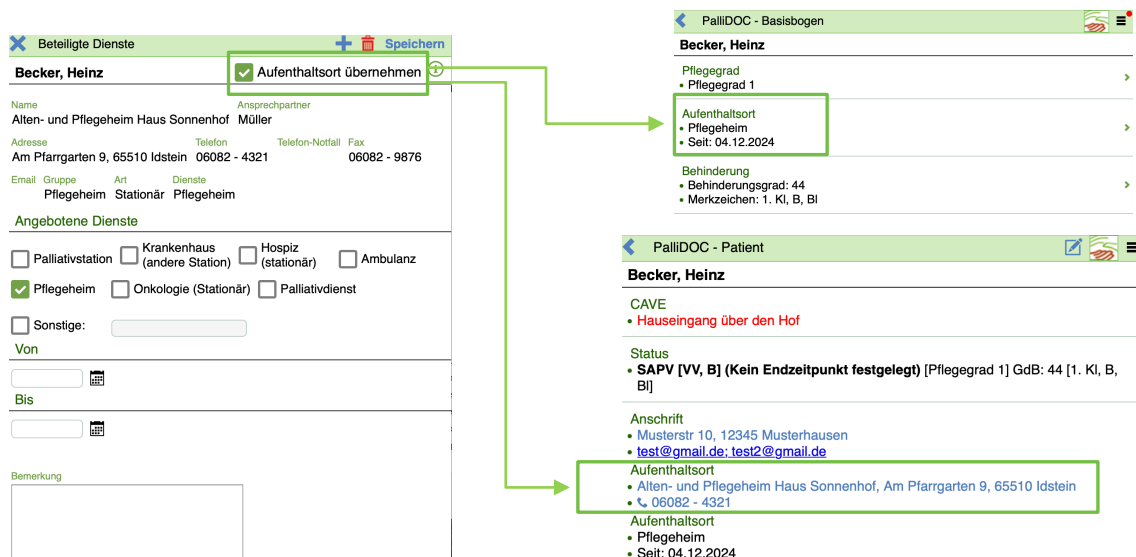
Beteiligte Dienste
Speichern

Becker, Heinz
Aufenthaltsort übernehmen

Name
Alten- und Pflegeheim Haus Sonnenhof
Ansprechpartner
Müller

Adresse
Am Pfarrgarten 9, 65510 Idstein
Telefon
06082 - 4321
Telefon-Notfall
Fax
06082 - 9876

Email
Gruppe
Pflegeheim
Art
Stationär
Dienste
Pflegeheim

Angebotene Dienste

Palliativstation
Krankenhaus (andere Station)
Hospiz (stationär)
Ambulanz
Pflegeheim
Onkologie (Stationär)
Palliativdienst
Sonstige:

Von

Bis

Bemerkung

PalliDOC - Basisbogen

Becker, Heinz

Pflegegrad
• Pflegegrad 1

Aufenthaltsort
• Pflegeheim
• Seit: 04.12.2024

Behinderung
• Behinderungsgrad: 44
• Merkzeichen: 1. Kl, B, Bl

PalliDOC - Patient

Becker, Heinz

CAVE
• Hauseingang über den Hof

Status
• SAPV [VV, B] (Kein Endzeitpunkt festgelegt) [Pflegegrad 1] GdB: 44 [1. Kl, B, Bl]

Anschrift
• Musterstr 10, 12345 Musterhausen
• test@gmail.de; test2@gmail.de

Aufenthaltsort
• Alten- und Pflegeheim Haus Sonnenhof, Am Pfarrgarten 9, 65510 Idstein
• 06082 - 4321

Aufenthaltsort
• Pflegeheim
• Seit: 04.12.2024